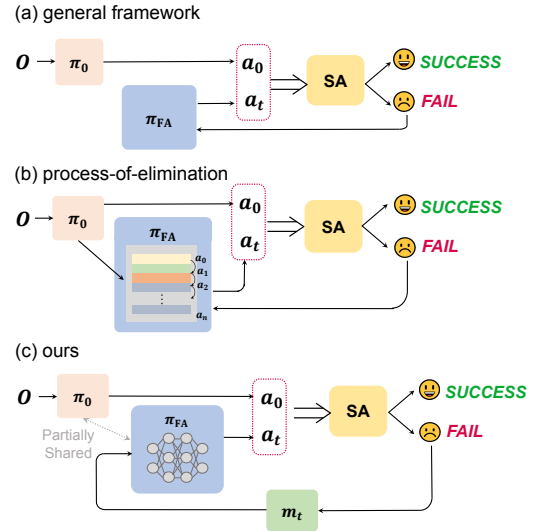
(a) general framework

$O$ $\pi_0$ $a_0$ $a_t$ SA SUCCESS FAIL $\pi_{FA}$

(b) process-of-elimination

$O$ $\pi_0$ $a_0$ $a_t$ SA SUCCESS FAIL $\pi_{FA}$ $a_0$ $a_1$ $a_2$ $a_n$

(c) ours

$O$ $\pi_0$ $a_0$ $a_t$ SA SUCCESS FAIL Partially Shared $\pi_{FA}$ $m_t$